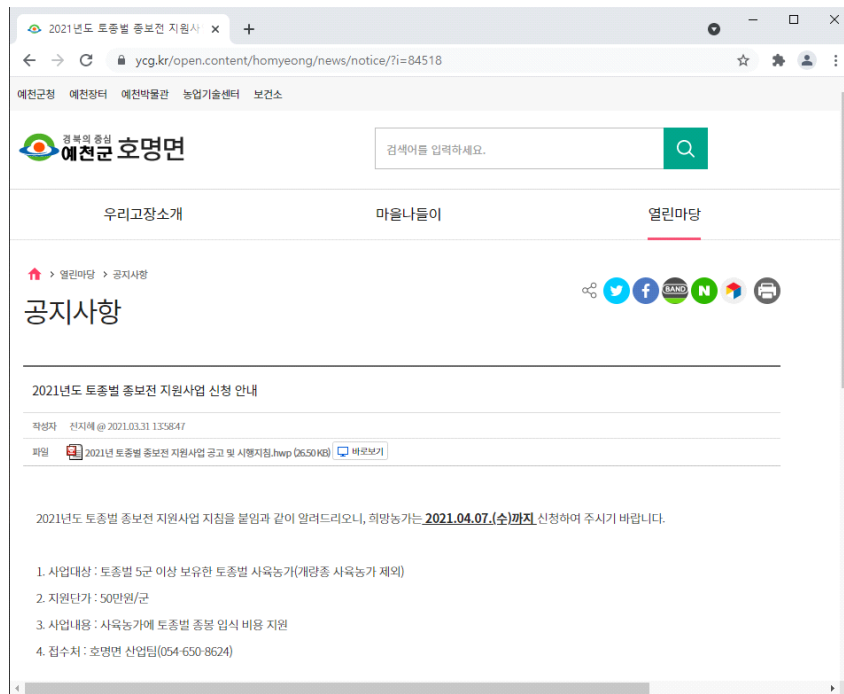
2021년도 토종벌 종보전 지원사 ×

ycg.kr/open.content/homyeong/news/notice/?i=84518

예천군청 예천장터 예천박물관 농업기술센터 보건소

경북의 중심 예천군 호명면

검색어를 입력하세요.

우리고장소개 마을나들이 열린마당

> 열린마당 > 공지사항

공지사항

2021년도 토종벌 종보전 지원사업 신청 안내

작성자 전지혜 @ 2021.03.31 13:58:47

파일 2021년 토종벌 종보전 지원사업 공고 및 시행지침.hwp (26.50 KB) 바로보기

2021년도 토종벌 종보전 지원사업 지침을 붙임과 같이 알려드리오니, 희망농가는 2021.04.07.(수)까지 신청하여 주시기 바랍니다.

1. 사업대상 : 토종벌 5군 이상 보유한 토종벌 사육농가(개량종 사육농가 제외)

2. 지원단가 : 50만원/군

3. 사업내용 : 사육농가에 토종벌 종봉 입식 비용 지원

4. 접수처 : 호명면 산업팀(054-650-8624)